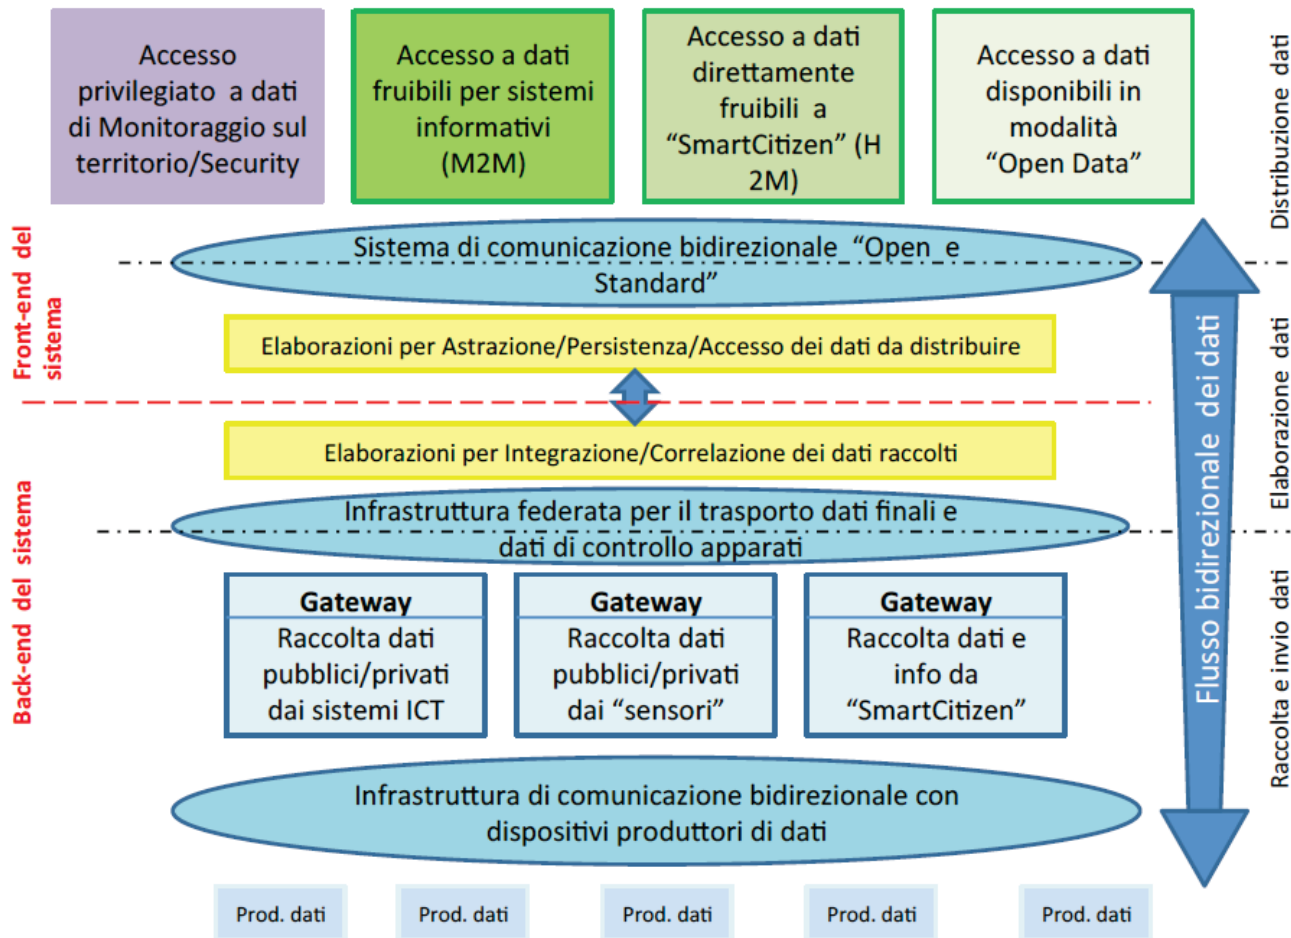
Accesso privilegiato a dati di Monitoraggio sul territorio/Security

Accesso a dati fruibili per sistemi informativi (M2M)

Accesso a dati direttamente fruibili a "SmartCitizen" (H 2M)

Accesso a dati disponibili in modalità "Open Data"

Distribuzione dati

Front-end del sistema

Sistema di comunicazione bidirezionale "Open e Standard"

Elaborazioni per Astrazione/Persistenza/Accesso dei dati da distribuire

Elaborazione dati

Elaborazioni per Integrazione/Correlazione dei dati raccolti

Infrastruttura federata per il trasporto dati finali e dati di controllo apparati

Flusso bidirezionale dei dati

Back-end del sistema

Gateway
Raccolta dati pubblici/privati dai sistemi ICT

Gateway
Raccolta dati pubblici/privati dai "sensori"

Gateway
Raccolta dati e info da "SmartCitizen"

Raccolta e invio dati

Infrastruttura di comunicazione bidirezionale con dispositivi produttori di dati

Prod. dati

Prod. dati

Prod. dati

Prod. dati

Prod. dati